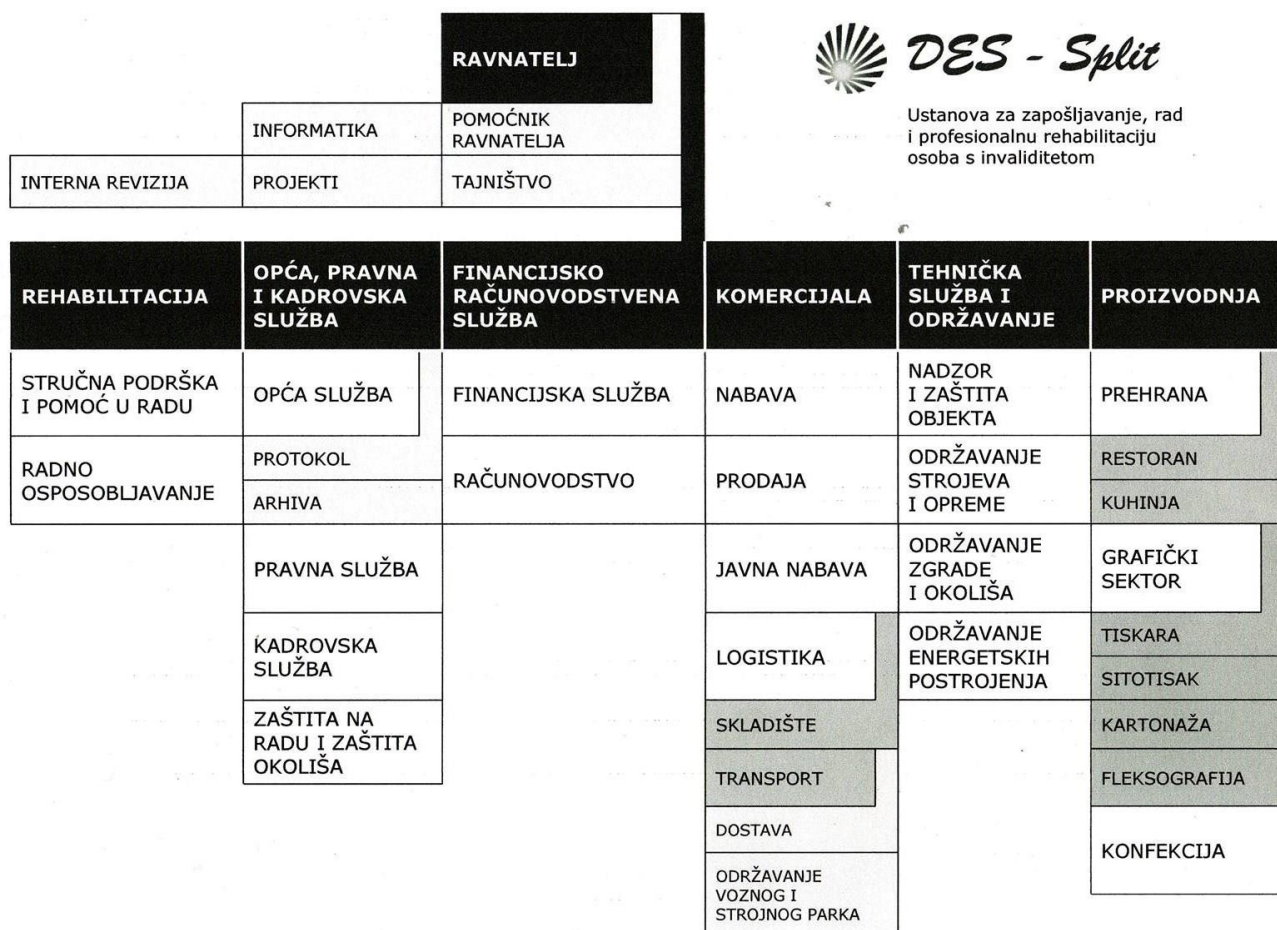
DES - Split

Ustanova za zapošljavanje, rad i profesionalnu rehabilitaciju osoba s invaliditetom

RAVNATELJ

INFORMATIKA

POMOĆNIK RAVNATELJA

INTERNA REVIZIJA

PROJEKTI

TAJNIŠTVO

REHABILITACIJA

STRUČNA PODRŠKA I POMOĆ U RADU

RADNO OSPOSOBLJAVANJE

OPĆA, PRAVNA I KADROVSKA SLUŽBA

OPĆA SLUŽBA

PROTOKOL

ARHIVA

PRAVNA SLUŽBA

KADROVSKA SLUŽBA

ZAŠTITA NA RADU I ZAŠTITA OKOLIŠA

FINANCIJSKO RAČUNOVODSTVENA SLUŽBA

FINANCIJSKA SLUŽBA

RAČUNOVODSTVO

KOMERCIJALA

NABAVA

PRODAJA

JAVNA NABAVA

LOGISTIKA

SKLADIŠTE

TRANSPORT

DOSTAVA

ODRŽAVANJE VOZNOG I STROJNOG PARKA

TEHNIČKA SLUŽBA I ODRŽAVANJE

NADZOR I ZAŠTITA OBJEKTA

ODRŽAVANJE STROJEVA I OPREME

ODRŽAVANJE ZGRADE I OKOLIŠA

ODRŽAVANJE ENERGETSKIH POSTROJENJA

PROIZVODNJA

PREHRANA

RESTORAN

KUHINJA

GRAFIČKI SEKTOR

TISKARA

SITOTISAK

KARTONAŽA

FLEKSOGRAFIJA

KONFEKCIJA